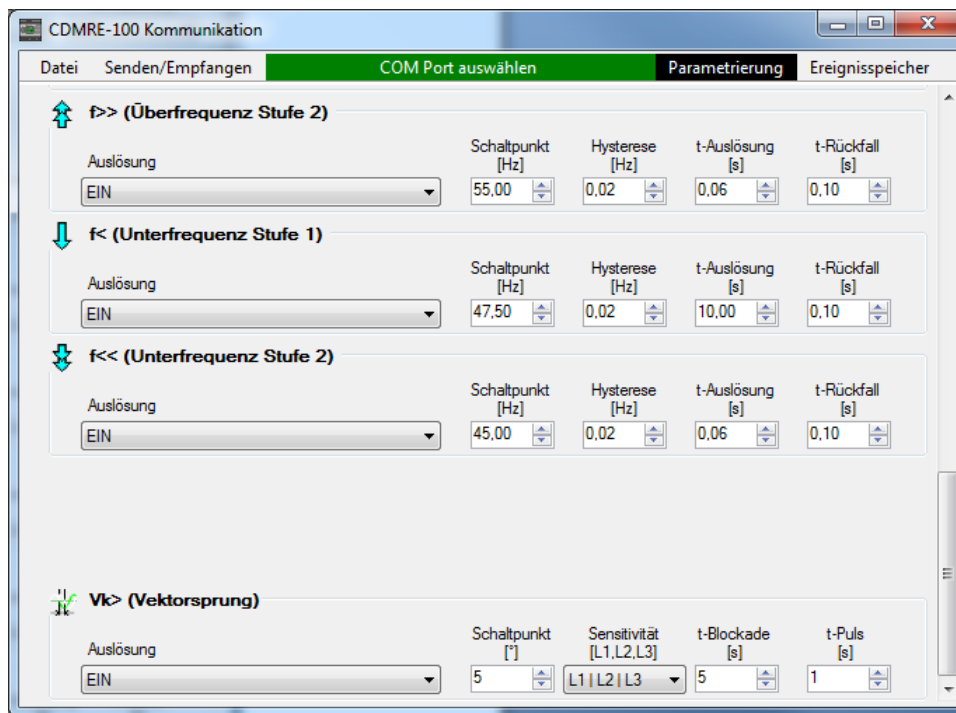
CDMRE-100 Kommunikation

Datei Senden/Empfangen COM Port auswählen Parametrierung Ereignisspeicher

f>> (Überfrequenz Stufe 2)

| Auslösung | Schaltpunkt [Hz] | Hysterese [Hz] | t-Auslösung [s] | t-Rückfall [s] |
|---|---|---|---|---|
| EIN | 55,00 | 0,02 | 0,06 | 0,10 |

f< (Unterfrequenz Stufe 1)

| Auslösung | Schaltpunkt [Hz] | Hysterese [Hz] | t-Auslösung [s] | t-Rückfall [s] |
|---|---|---|---|---|
| EIN | 47,50 | 0,02 | 10,00 | 0,10 |

f<< (Unterfrequenz Stufe 2)

| Auslösung | Schaltpunkt [Hz] | Hysterese [Hz] | t-Auslösung [s] | t-Rückfall [s] |
|---|---|---|---|---|
| EIN | 45,00 | 0,02 | 0,06 | 0,10 |

Vk> (Vektorsprung)

| Auslösung | Schaltpunkt [°] | Sensitivität [L1,L2,L3] | t-Blockade [s] | t-Puls [s] |
|---|---|---|---|---|
| EIN | 5 | L1 \| L2 \| L3 | 5 | 1 |